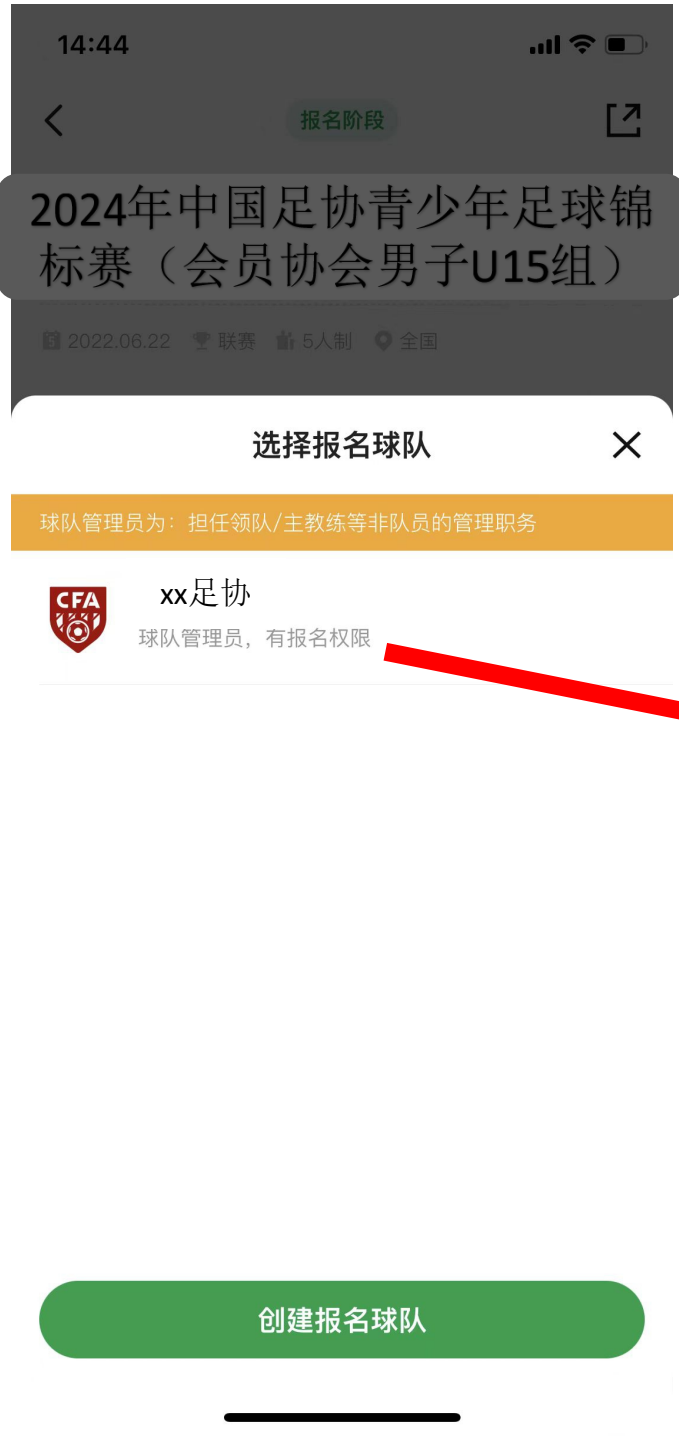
14:44

报名阶段

2024年中国足协青少年足球锦标赛（会员协会男子U15组）

2022.06.22 联赛 5人制 全国

选择报名球队

球队管理员为：担任领队/主教练等非队员的管理职务

CFA

xx足协

球队管理员，有报名权限

创建报名球队